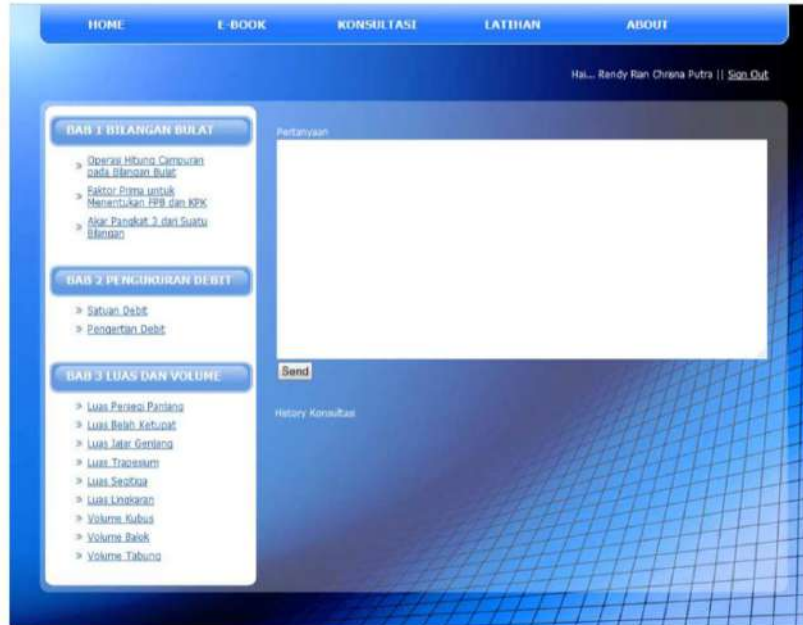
HOME E-BOOK KONSULTASI LATIHAN ABOUT

Hai... Rendy Rian Chrena Putra || Sign Out

BAB 1 BILANGAN BULAT

» Operasi Hitung Campuran pada Bilangan Bulat
» Faktor Prima untuk Menentukan FPB dan KPK
» Akar Pangkat 3 dari Suatu Bilangan

BAB 2 PENGUKURAN DEBIT

» Satuan Debit
» Pengertian Debit

BAB 3 LUAS DAN VOLUME

» Luas Persegi Panjang
» Luas Belah Ketupat
» Luas Jajar Genjang
» Luas Trapesium
» Luas Segitiga
» Luas Lingkaran
» Volume Kubus
» Volume Balok
» Volume Tabung

Pertanyaan

Send

History Konsultasi